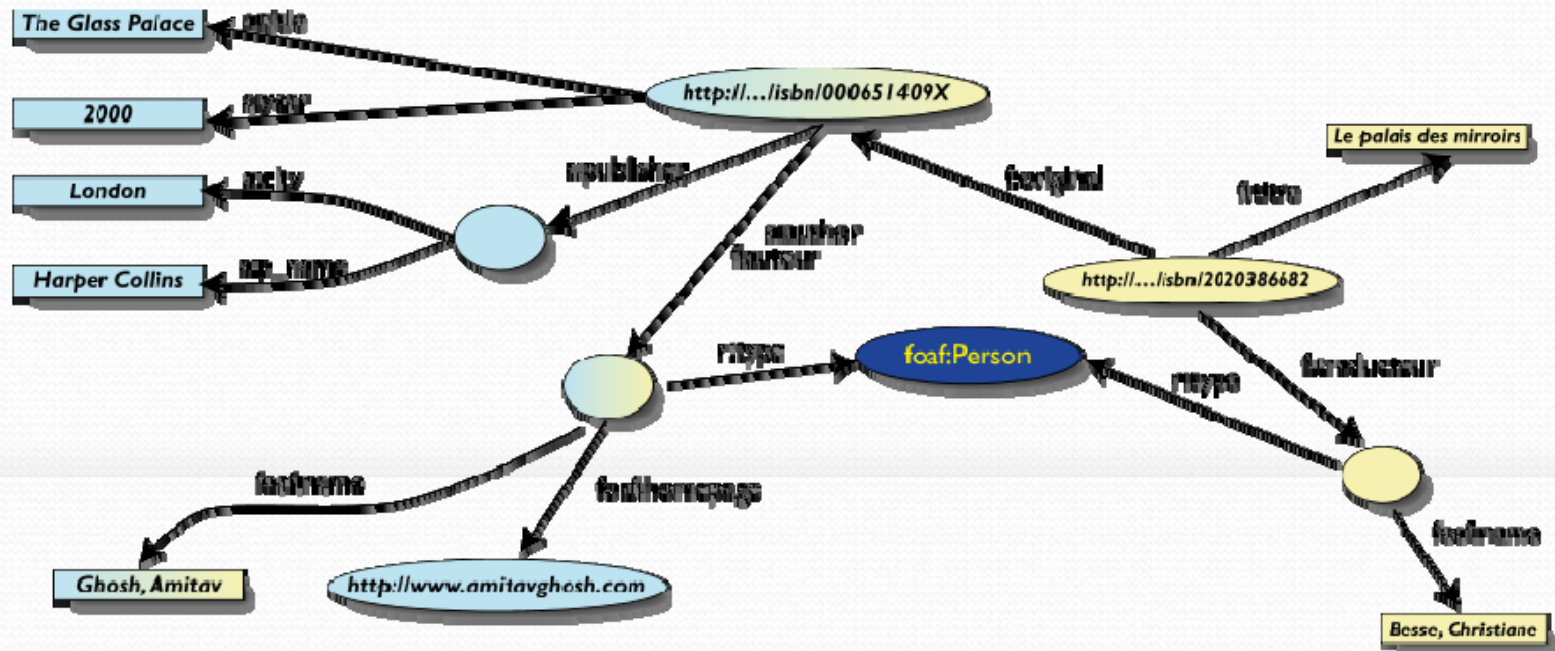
The Glass Palace

a:title

2000

a:year

London

a:city

Harper Collins

a:p_name

http://…isbn/000651409X

a:publisher

a:author
f:auteur

f:original

Le palais des mirroirs

f:titre

http://…isbn/2020386682

r:type

foaf:Person

r:type

f:traducteur

foaf:name

foaf:homepage

foaf:name

Ghosh, Amitav

http://www.amitavghosh.com

Besse, Christiane